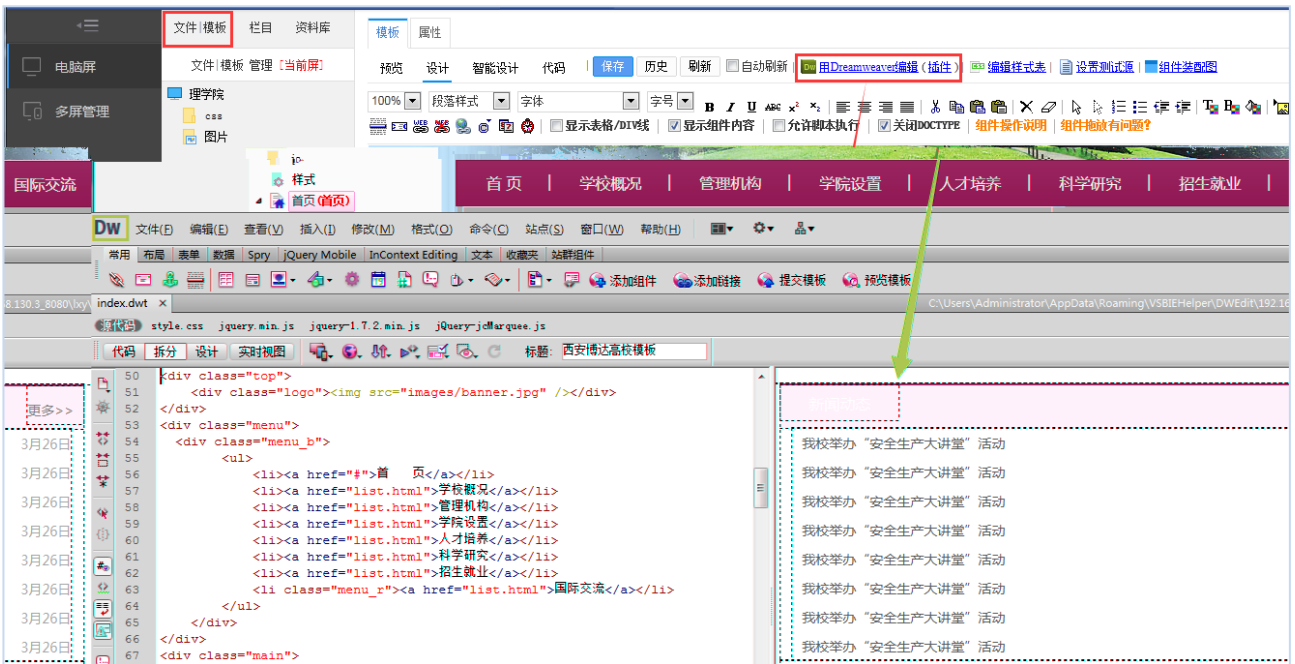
电脑屏
多屏管理
文件|模板 栏目 资料库
文件|模板 管理 [当前屏]
理学院
css
图片
js
样式
首页(首页)
模板 属性
预览 设计 智能设计 代码 保存 历史 刷新 自动刷新 用Dreamweaver编辑(插件) 编辑样式表 设置测试源 组件装配图
100% 段落样式 字体 字号 B I U ABC $x^2$ $x_2$
显示表格/DIV线 显示组件内容 允许脚本执行 关闭DOCTYPE 组件操作说明 组件拖放有问题?
国际交流 首页 | 学校概况 | 管理机构 | 学院设置 | 人才培养 | 科学研究 | 招生就业
DW 文件(F) 编辑(E) 查看(V) 插入(I) 修改(M) 格式(O) 命令(C) 站点(S) 窗口(W) 帮助(H)
常用 布局 表单 数据 Spry jQuery Mobile InContext Editing 文本 收藏夹 站群组件
添加组件 添加链接 提交模板 预览模板
8.130.3_8080\lxy\ index.dwt × C:\Users\Administrator\AppData\Roaming\VSBIEHelper\DWEdit\192.16
源代码 style.css jquery.min.js jquery-1.7.2.min.js jQuery-jcMarquee.js
代码 拆分 设计 实时视图 标题: 西安博达高校模板
更多>>
3月26日
3月26日
3月26日
3月26日
3月26日
3月26日
3月26日
3月26日
50 <div class="top">
51 <div class="logo"><img src="images/banner.jpg" /></div>
52 </div>
53 <div class="menu">
54 <div class="menu_b">
55 <ul>
56 <li><a href="#">首 页</a></li>
57 <li><a href="list.html">学校概况</a></li>
58 <li><a href="list.html">管理机构</a></li>
59 <li><a href="list.html">学院设置</a></li>
60 <li><a href="list.html">人才培养</a></li>
61 <li><a href="list.html">科学研究</a></li>
62 <li><a href="list.html">招生就业</a></li>
63 <li class="menu_r"><a href="list.html">国际交流</a></li>
64 </ul>
65 </div>
66 </div>
67 <div class="main">
新闻动态
我校举办“安全生产大讲堂”活动
我校举办“安全生产大讲堂”活动
我校举办“安全生产大讲堂”活动
我校举办“安全生产大讲堂”活动
我校举办“安全生产大讲堂”活动
我校举办“安全生产大讲堂”活动
我校举办“安全生产大讲堂”活动
我校举办“安全生产大讲堂”活动